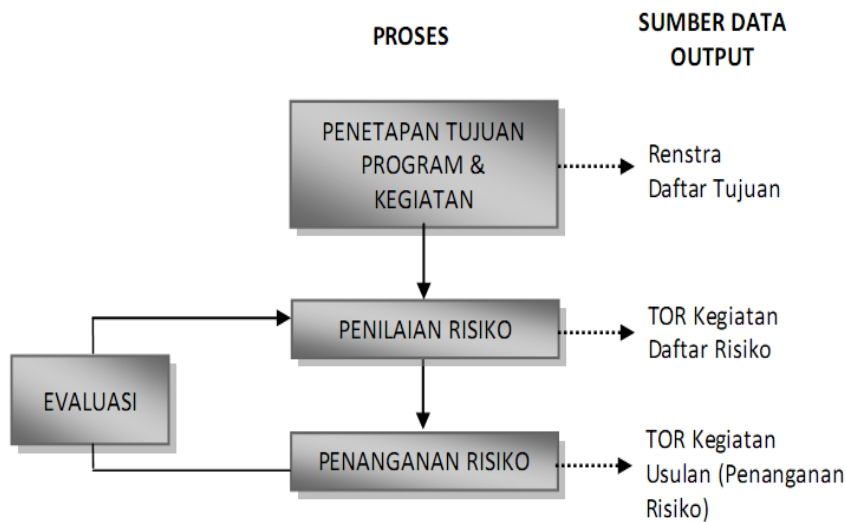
PROSES

SUMBER DATA OUTPUT

PENETAPAN TUJUAN PROGRAM & KEGIATAN

Renstra
Daftar Tujuan

PENILAIAN RISIKO

TOR Kegiatan
Daftar Risiko

EVALUASI

PENANGANAN RISIKO

TOR Kegiatan
Usulan (Penanganan Risiko)